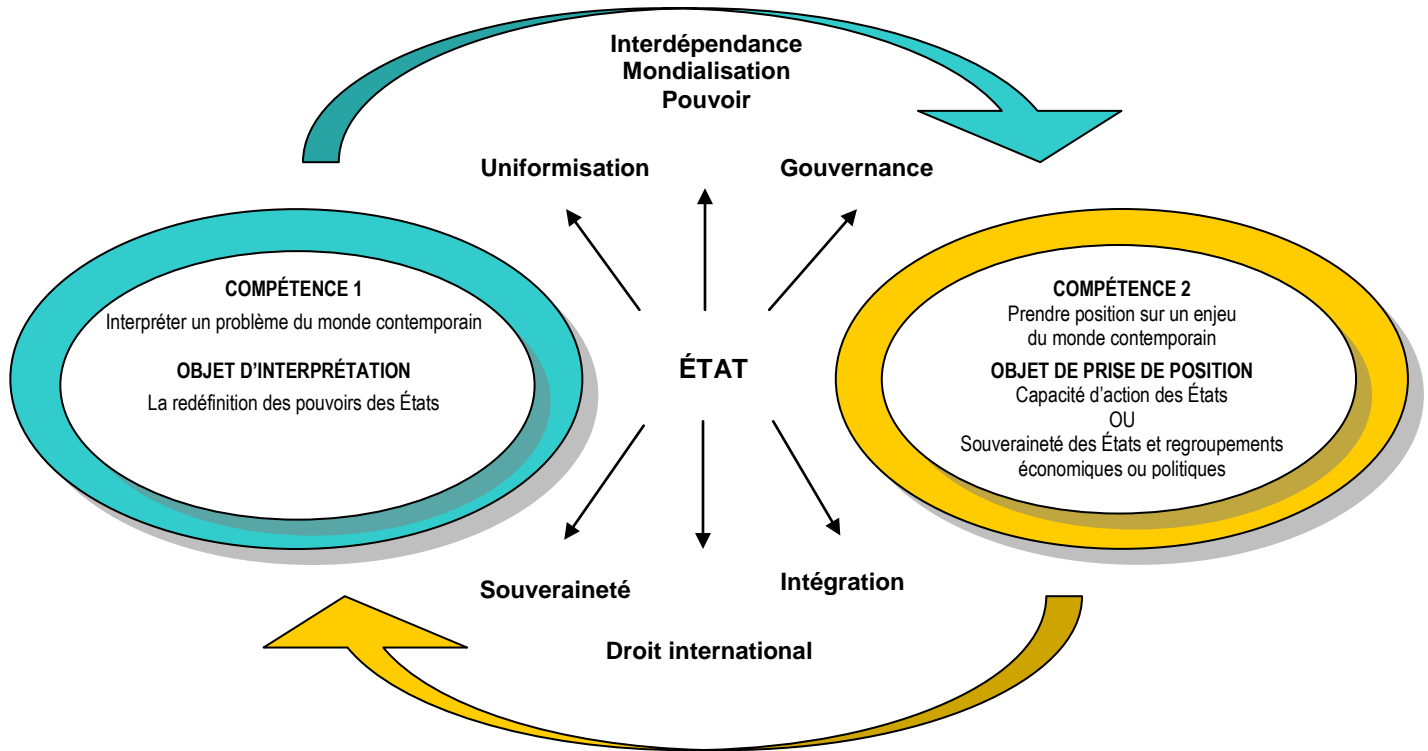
Interdépendance
Mondialisation
Pouvoir

Uniformisation

Gouvernance

COMPÉTENCE 1
Interpréter un problème du monde contemporain

OBJET D'INTERPRÉTATION
La redéfinition des pouvoirs des États

ÉTAT

COMPÉTENCE 2
Prendre position sur un enjeu du monde contemporain

OBJET DE PRISE DE POSITION
Capacité d'action des États
OU
Souveraineté des États et regroupements économiques ou politiques

Souveraineté

Intégration

Droit international